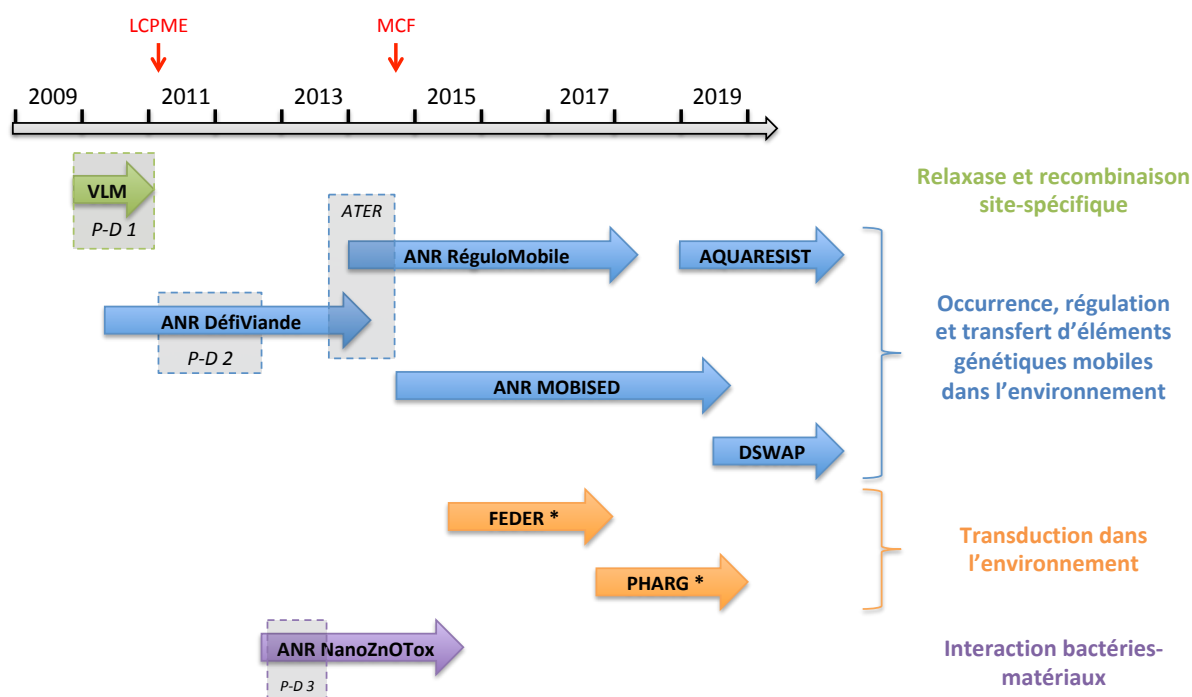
LCPME

MCF

2009

2011

2013

2015

2017

2019

VLM

P-D 1

Relaxase et recombinaison site-spécifique

ATER

ANR RéguloMobile

AQUARESIST

ANR DéfiViande

P-D 2

Occurrence, régulation et transfert d'éléments génétiques mobiles dans l'environnement

ANR MOBISED

DSWAP

FEDER *

Transduction dans l'environnement

PHARG *

ANR NanoZnOTox

P-D 3

Interaction bactéries-matériaux